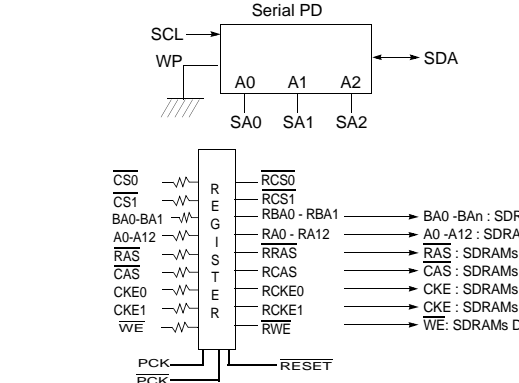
Serial PD

SCL

WP

SDA

A0 A1 A2

SA0 SA1 SA2

$\overline{CS0}$

$\overline{CS1}$

BA0-BA1

A0-A12

$\overline{RAS}$

$\overline{CAS}$

CKE0

CKE1

$\overline{WE}$

R E G I S T E R

$\overline{RCS0}$

$\overline{RCS1}$

RBA0 - RBA1

RA0 - RA12

$\overline{RRAS}$

$\overline{RCAS}$

RCKE0

RCKE1

$\overline{RWE}$

BA0 -BAn : SDR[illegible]

A0 -A12 : SDRA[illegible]

$\overline{RAS}$ : SDRAMs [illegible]

$\overline{CAS}$ : SDRAMs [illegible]

CKE : SDRAMs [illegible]

CKE : SDRAMs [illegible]

$\overline{WE}$: SDRAMs D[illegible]

PCK

$\overline{PCK}$

$\overline{RESET}$